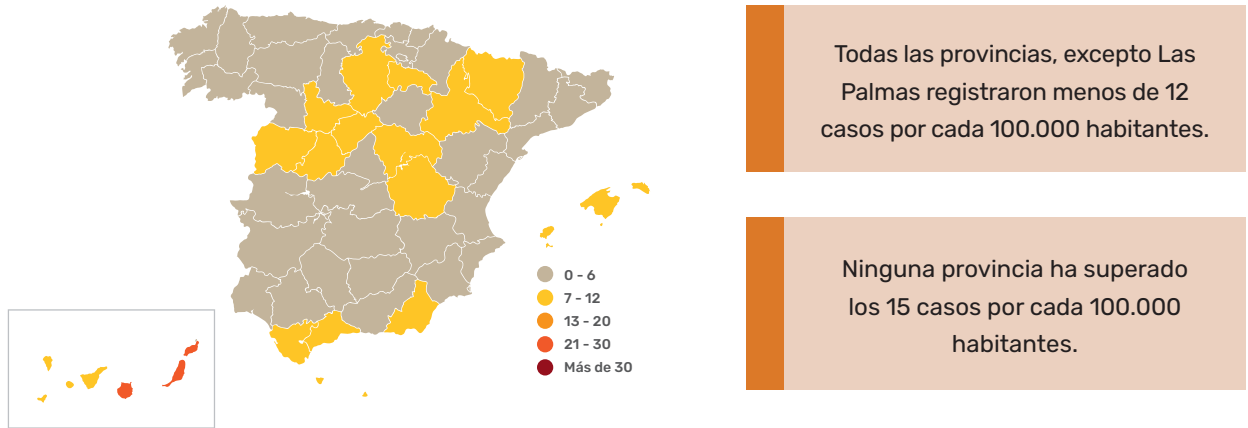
0 - 6
7 - 12
13 - 20
21 - 30
Más de 30

Todas las provincias, excepto Las Palmas registraron menos de 12 casos por cada 100.000 habitantes.

Ninguna provincia ha superado los 15 casos por cada 100.000 habitantes.